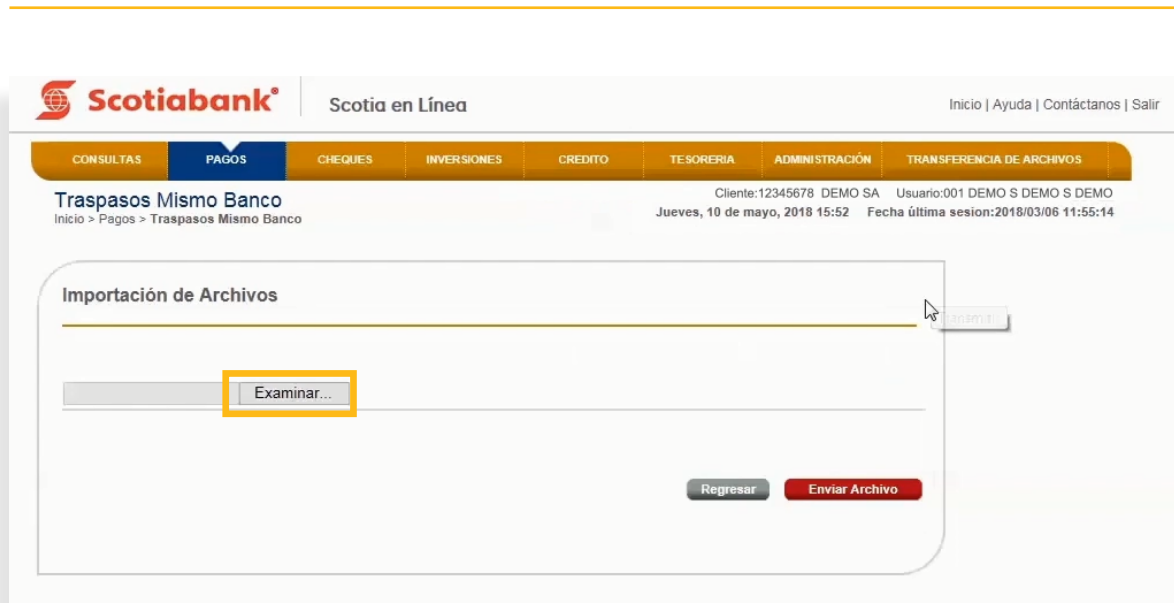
Scotiabank®

Scotia en Línea

Inicio | Ayuda | Contáctanos | Salir

CONSULTAS PAGOS CHEQUES INVERSIONES CREDITO TESORERIA ADMINISTRACIÓN TRANSFERENCIA DE ARCHIVOS

Traspasos Mismo Banco
Inicio > Pagos > Traspasos Mismo Banco

Cliente:12345678 DEMO SA Usuario:001 DEMO S DEMO S DEMO
Jueves, 10 de mayo, 2018 15:52 Fecha última sesion:2018/03/06 11:55:14

Importación de Archivos

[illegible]

Examinar...

Regresar Enviar Archivo